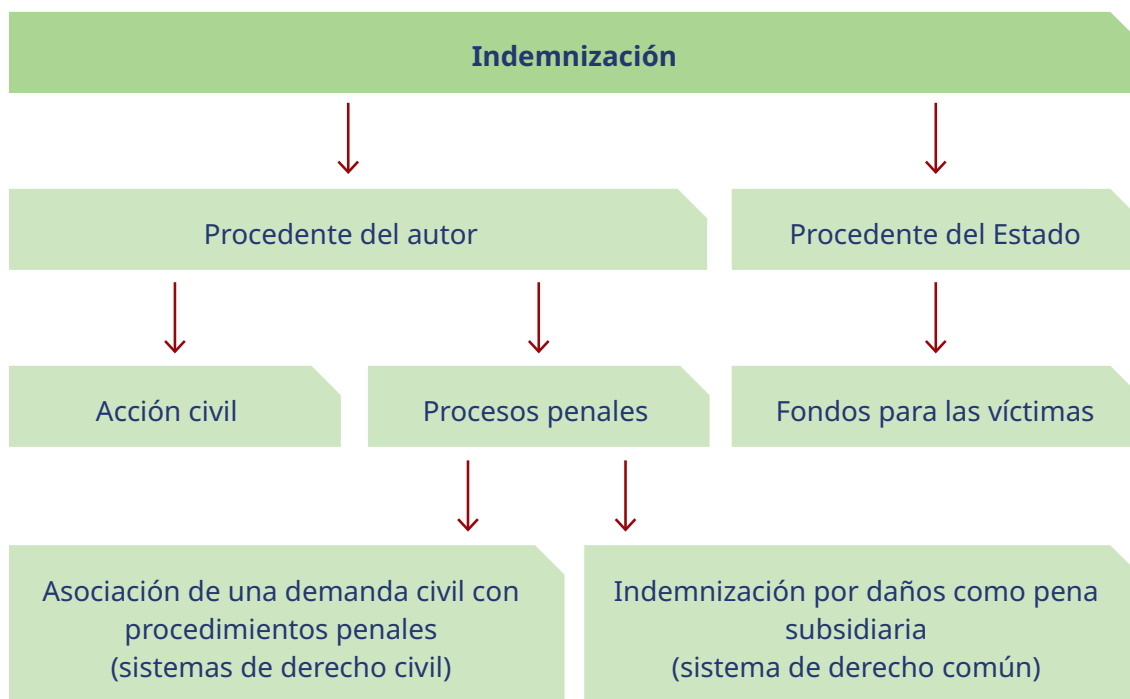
Indemnización

Procedente del autor

Procedente del Estado

Acción civil

Procesos penales

Fondos para las víctimas

Asociación de una demanda civil con procedimientos penales (sistemas de derecho civil)

Indemnización por daños como pena subsidiaria (sistema de derecho común)